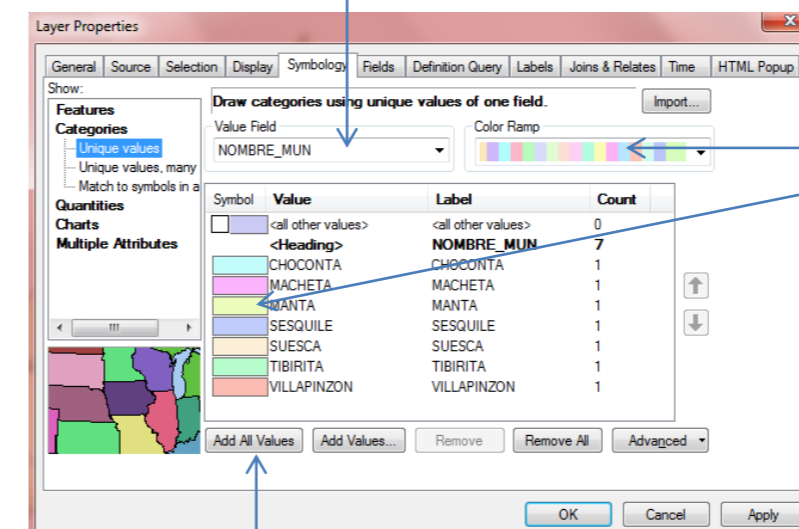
Layer Properties

General | Source | Selection | Display | Symbology | Fields | Definition Query | Labels | Joins & Relates | Time | HTML Popup

Show:
Features
Categories
Unique values
Unique values, many
Match to symbols in a
Quantities
Charts
Multiple Attributes

Draw categories using unique values of one field.

Import...

Value Field
NOMBRE_MUN

Color Ramp

| Symbol | Value | Label | Count |
|---|---|---|---|
| | <all other values> | <all other values> | 0 |
| | <Heading> | NOMBRE_MUN | 7 |
| | CHOCONTA | CHOCONTA | 1 |
| | MACHETA | MACHETA | 1 |
| | MANTA | MANTA | 1 |
| | SESQUILE | SESQUILE | 1 |
| | SUESCA | SUESCA | 1 |
| | TIBIRITA | TIBIRITA | 1 |
| | VILLAPINZON | VILLAPINZON | 1 |

Add All Values | Add Values... | Remove | Remove All | Advanced

OK | Cancel | Apply